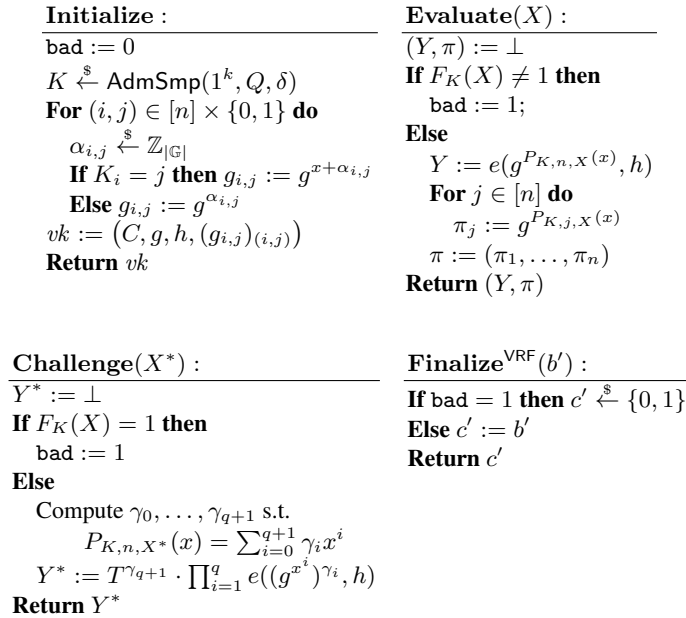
**Initialize** :

bad := 0
$K \xleftarrow{\$} \mathsf{AdmSmp}(1^k, Q, \delta)$
**For** $(i,j) \in [n] \times \{0,1\}$ **do**
$\alpha_{i,j} \xleftarrow{\$} \mathbb{Z}_{|\mathbb{G}|}$
**If** $K_i = j$ **then** $g_{i,j} := g^{x+\alpha_{i,j}}$
**Else** $g_{i,j} := g^{\alpha_{i,j}}$
$vk := (C, g, h, (g_{i,j})_{(i,j)})$
**Return** $vk$

**Evaluate**$(X)$ :

$(Y, \pi) := \perp$
**If** $F_K(X) \neq 1$ **then**
bad := 1;
**Else**
$Y := e(g^{P_{K,n,X}(x)}, h)$
**For** $j \in [n]$ **do**
$\pi_j := g^{P_{K,j,X}(x)}$
$\pi := (\pi_1, \ldots, \pi_n)$
**Return** $(Y, \pi)$

**Challenge**$(X^*)$ :

$Y^* := \perp$
**If** $F_K(X) = 1$ **then**
bad := 1
**Else**
Compute $\gamma_0, \ldots, \gamma_{q+1}$ s.t.
$P_{K,n,X^*}(x) = \sum_{i=0}^{q+1} \gamma_i x^i$
$Y^* := T^{\gamma_{q+1}} \cdot \prod_{i=1}^{q} e((g^{x^i})^{\gamma_i}, h)$
**Return** $Y^*$

**Finalize**$^{\mathsf{VRF}}(b')$ :

**If** bad = 1 **then** $c' \xleftarrow{\$} \{0,1\}$
**Else** $c' := b'$
**Return** $c'$